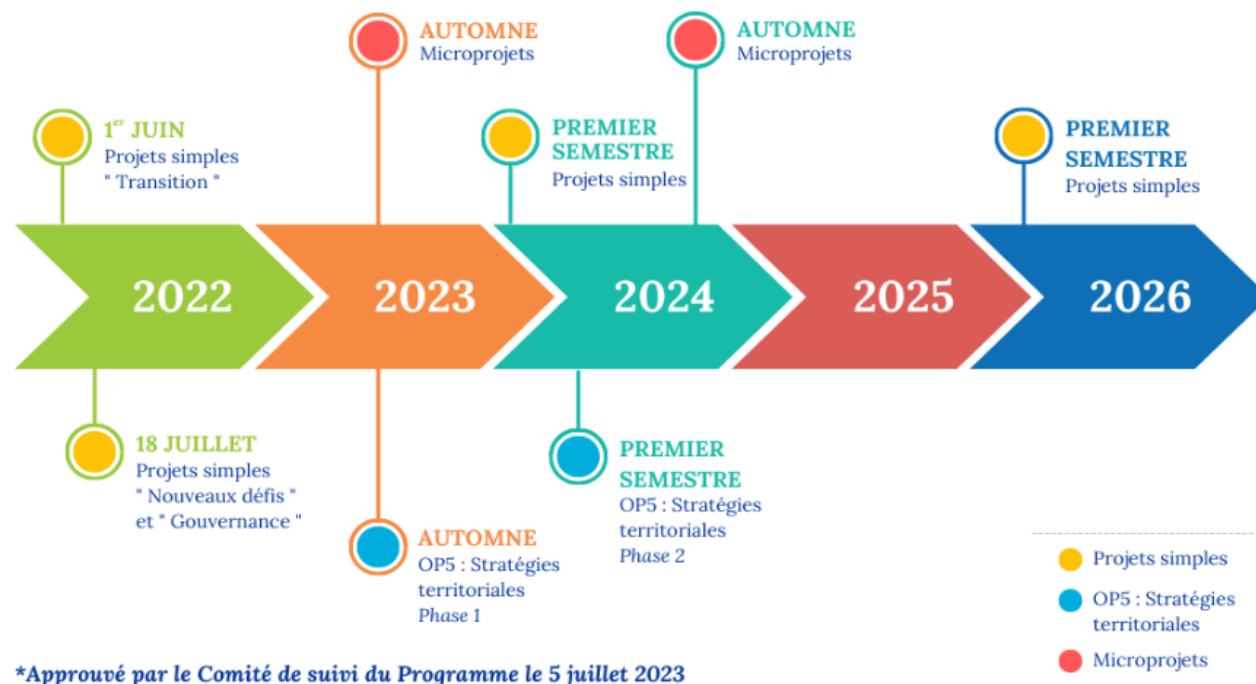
AUTOMNE
Microprojets

AUTOMNE
Microprojets

1$^{er}$ JUIN
Projets simples
" Transition "

PREMIER SEMESTRE
Projets simples

PREMIER SEMESTRE
Projets simples

2022

2023

2024

2025

2026

18 JUILLET
Projets simples
" Nouveaux défis "
et " Gouvernance "

PREMIER SEMESTRE
OP5 : Stratégies territoriales
*Phase 2*

AUTOMNE
OP5 : Stratégies territoriales
*Phase 1*

Projets simples

OP5 : Stratégies territoriales

Microprojets

*Approuvé par le Comité de suivi du Programme le 5 juillet 2023